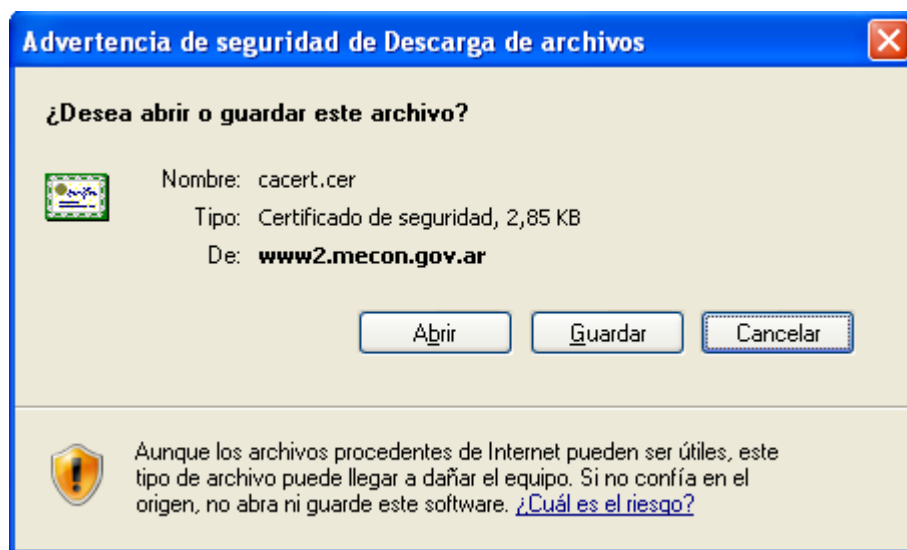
Advertencia de seguridad de Descarga de archivos

¿Desea abrir o guardar este archivo?

Nombre: cacert.cer

Tipo: Certificado de seguridad, 2,85 KB

De: www2.mecon.gov.ar

Abrir

Guardar

Cancelar

Aunque los archivos procedentes de Internet pueden ser útiles, este tipo de archivo puede llegar a dañar el equipo. Si no confía en el origen, no abra ni guarde este software. ¿Cuál es el riesgo?